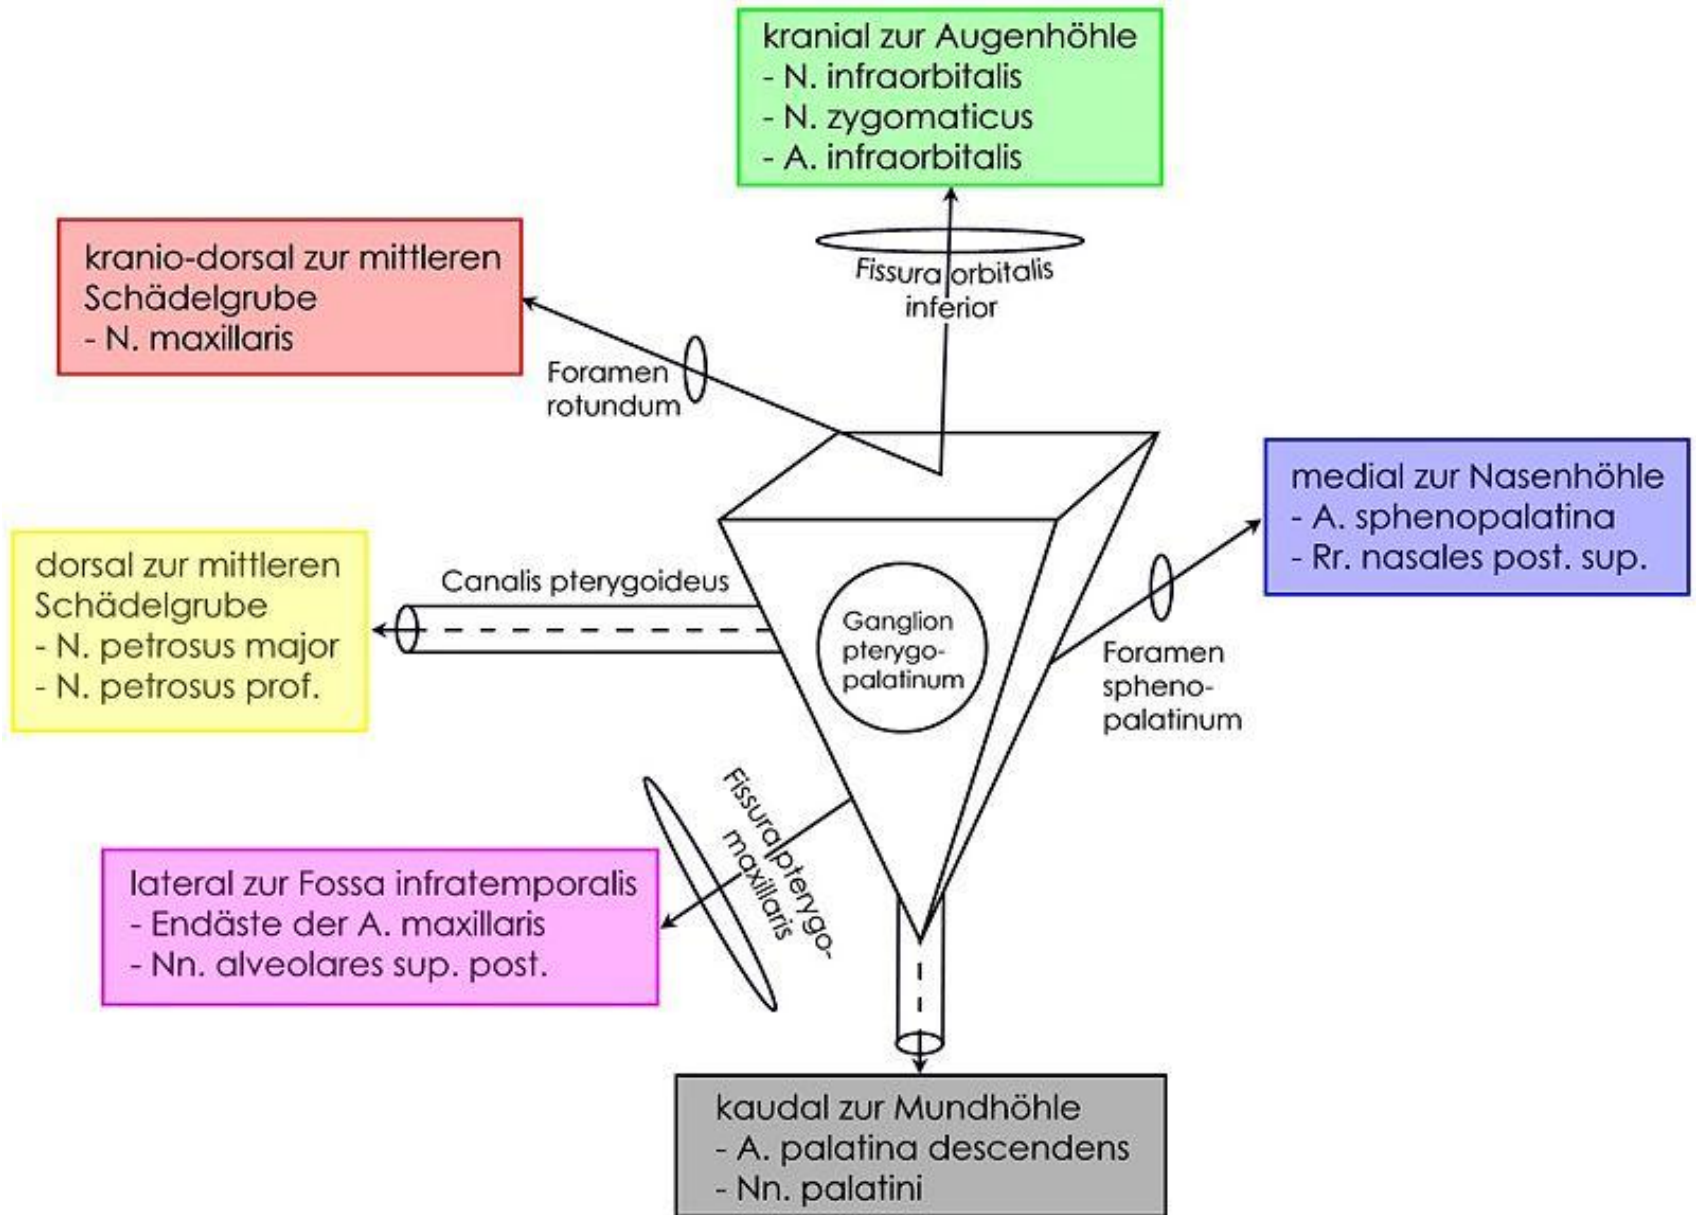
kranial zur Augenhöhle
- N. infraorbitalis
- N. zygomaticus
- A. infraorbitalis

kranio-dorsal zur mittleren Schädelgrube
- N. maxillaris

Fissura orbitalis inferior

Foramen rotundum

medial zur Nasenhöhle
- A. sphenopalatina
- Rr. nasales post. sup.

dorsal zur mittleren Schädelgrube
- N. petrosus major
- N. petrosus prof.

Canalis pterygoideus

Ganglion pterygopalatinum

Foramen sphenopalatinum

Fissura pterygomaxillaris

lateral zur Fossa infratemporalis
- Endäste der A. maxillaris
- Nn. alveolares sup. post.

kaudal zur Mundhöhle
- A. palatina descendens
- Nn. palatini